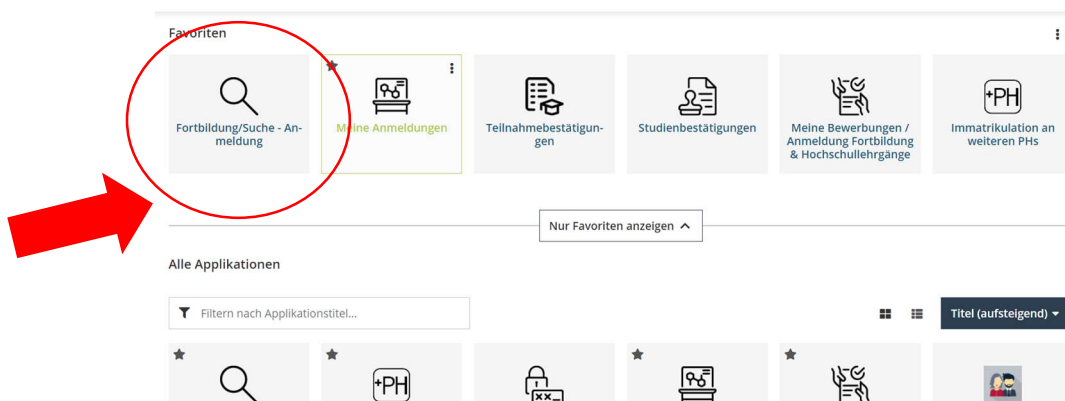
Favoriten

Fortbildung/Suche - Anmeldung

Meine Anmeldungen

Teilnahmebestätigungen

Studienbestätigungen

Meine Bewerbungen / Anmeldung Fortbildung & Hochschullehrgänge

+PH

Immatrikulation an weiteren PHs

Nur Favoriten anzeigen

Alle Applikationen

Filtern nach Applikationstitel...

Titel (aufsteigend)

+PH